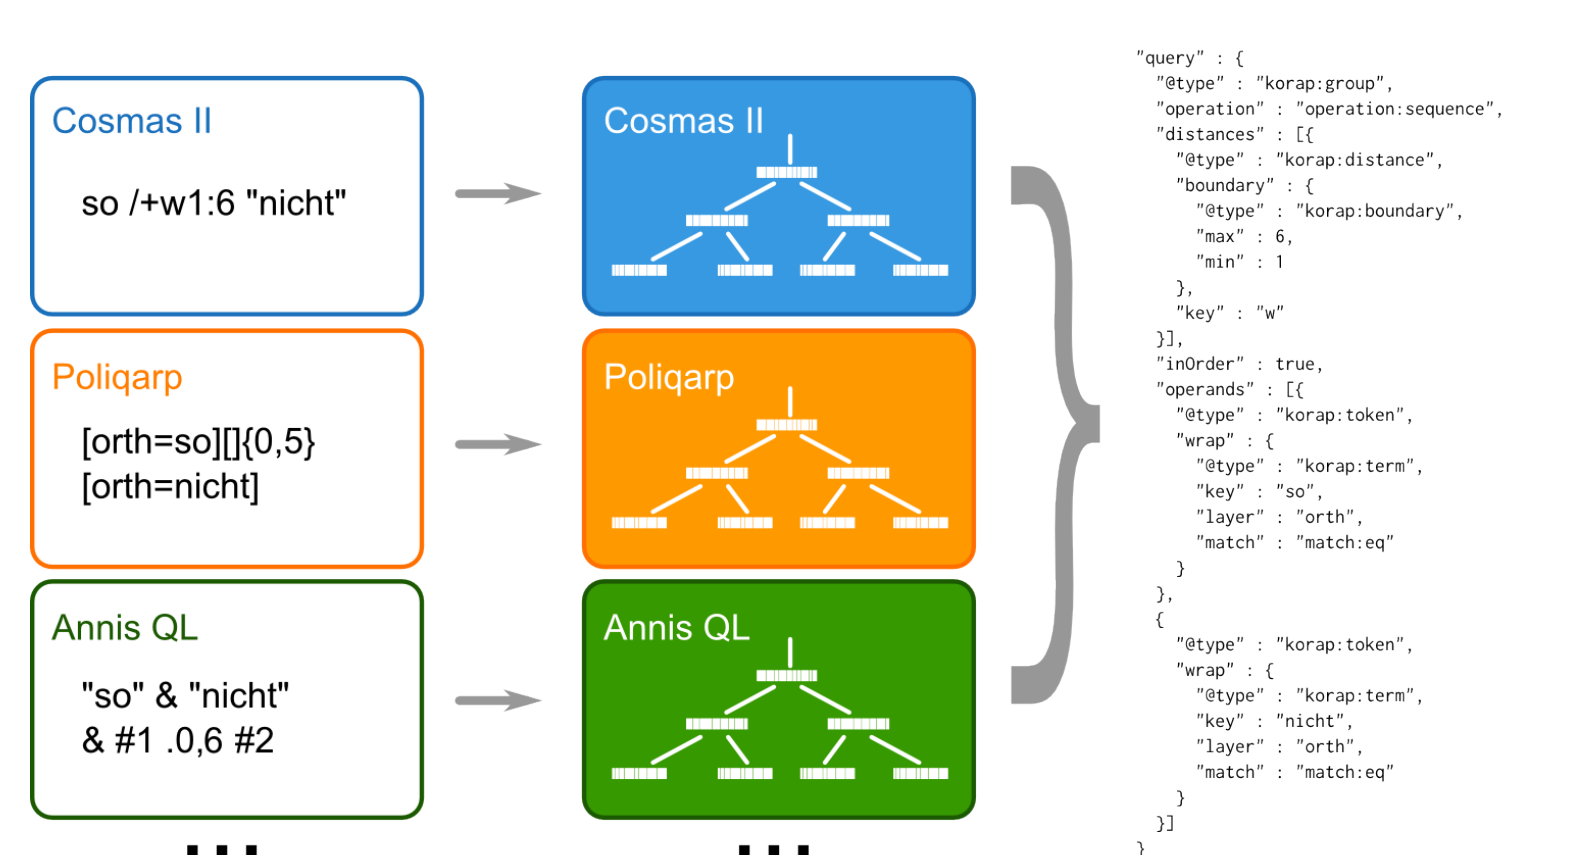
Cosmas II

so /+w1:6 "nicht"

Poliqarp

[orth=so][]{0,5} [orth=nicht]

Annis QL

"so" & "nicht" & #1 .0,6 #2

Cosmas II

Poliqarp

Annis QL

"query" : {
"@type" : "korap:group",
"operation" : "operation:sequence",
"distances" : [{
"@type" : "korap:distance",
"boundary" : {
"@type" : "korap:boundary",
"max" : 6,
"min" : 1
},
"key" : "w"
}],
"inOrder" : true,
"operands" : [{
"@type" : "korap:token",
"wrap" : {
"@type" : "korap:term",
"key" : "so",
"layer" : "orth",
"match" : "match:eq"
}
},
{
"@type" : "korap:token",
"wrap" : {
"@type" : "korap:term",
"key" : "nicht",
"layer" : "orth",
"match" : "match:eq"
}
}]
}